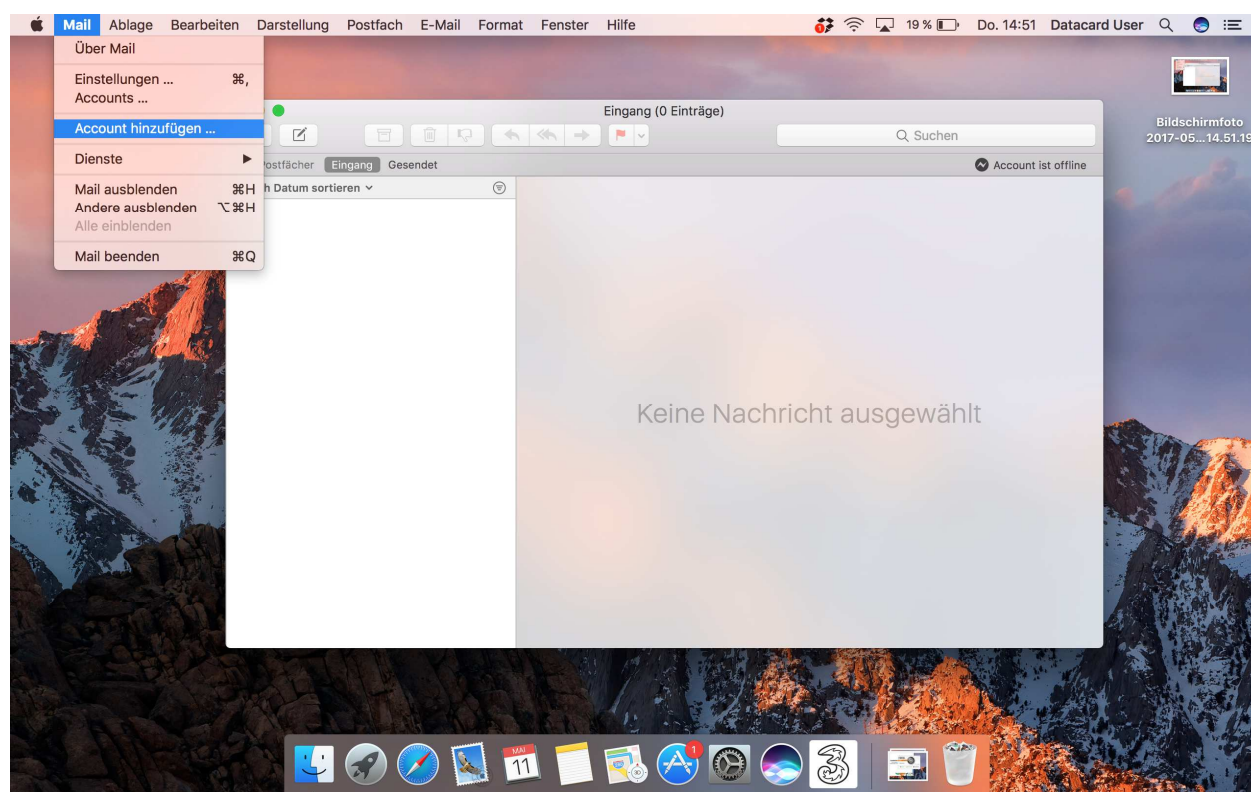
Mail Ablage Bearbeiten Darstellung Postfach E-Mail Format Fenster Hilfe

19 % Do. 14:51 Datacard User

Über Mail

Einstellungen ... ⌘,
Accounts ...

Account hinzufügen ...

Dienste ▶

Mail ausblenden ⌘H
Andere ausblenden ⌥⌘H
Alle einblenden

Mail beenden ⌘Q

Eingang (0 Einträge)

Suchen

Postfächer Eingang Gesendet

Account ist offline

h Datum sortieren

Keine Nachricht ausgewählt

Bildschirmfoto 2017-05...14.51.19

MAI 11

1